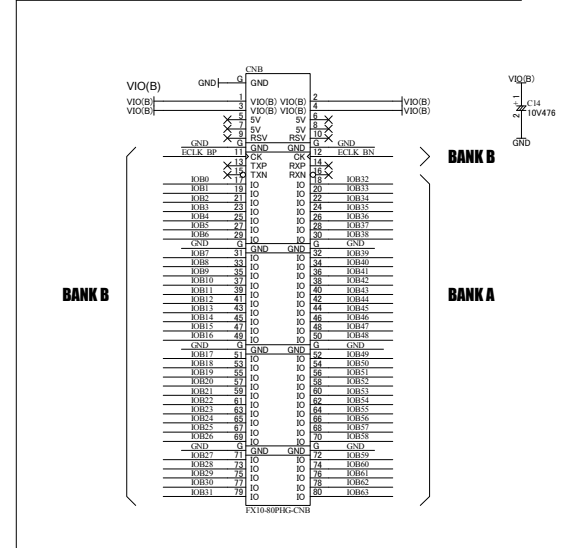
CNB

VIO(B)

GND G GND

VIO(B) 1 VIO(B) VIO(B) 2 VIO(B)
VIO(B) 3 VIO(B) VIO(B) 4 VIO(B)
5 5V 5V 6
7 5V 5V 8
9 RSV RSV 10
GND G GND GND G GND
ECLK_BP 11 CK CK 12 ECLK_BN
13 TXP RXP 14
15 TXN RXN 16

BANK B

| Signal | Pin | | | Pin | Signal |
|---|---|---|---|---|---|
| IOB0 | 17 | IO | IO | 18 | IOB32 |
| IOB1 | 19 | IO | IO | 20 | IOB33 |
| IOB2 | 21 | IO | IO | 22 | IOB34 |
| IOB3 | 23 | IO | IO | 24 | IOB35 |
| IOB4 | 25 | IO | IO | 26 | IOB36 |
| IOB5 | 27 | IO | IO | 28 | IOB37 |
| IOB6 | 29 | IO | IO | 30 | IOB38 |
| GND | G | GND | GND | G | GND |
| IOB7 | 31 | IO | IO | 32 | IOB39 |
| IOB8 | 33 | IO | IO | 34 | IOB40 |
| IOB9 | 35 | IO | IO | 36 | IOB41 |
| IOB10 | 37 | IO | IO | 38 | IOB42 |
| IOB11 | 39 | IO | IO | 40 | IOB43 |
| IOB12 | 41 | IO | IO | 42 | IOB44 |
| IOB13 | 43 | IO | IO | 44 | IOB45 |
| IOB14 | 45 | IO | IO | 46 | IOB46 |
| IOB15 | 47 | IO | IO | 48 | IOB47 |
| IOB16 | 49 | IO | IO | 50 | IOB48 |
| GND | G | GND | GND | G | GND |
| IOB17 | 51 | IO | IO | 52 | IOB49 |
| IOB18 | 53 | IO | IO | 54 | IOB50 |
| IOB19 | 55 | IO | IO | 56 | IOB51 |
| IOB20 | 57 | IO | IO | 58 | IOB52 |
| IOB21 | 59 | IO | IO | 60 | IOB53 |
| IOB22 | 61 | IO | IO | 62 | IOB54 |
| IOB23 | 63 | IO | IO | 64 | IOB55 |
| IOB24 | 65 | IO | IO | 66 | IOB56 |
| IOB25 | 67 | IO | IO | 68 | IOB57 |
| IOB26 | 69 | IO | IO | 70 | IOB58 |
| GND | G | GND | GND | G | GND |
| IOB27 | 71 | IO | IO | 72 | IOB59 |
| IOB28 | 73 | IO | IO | 74 | IOB60 |
| IOB29 | 75 | IO | IO | 76 | IOB61 |
| IOB30 | 77 | IO | IO | 78 | IOB62 |
| IOB31 | 79 | IO | IO | 80 | IOB63 |

BANK A

FX10-80PHG-CNB

VIO(B)
1
+ C14
2 10V476
GND